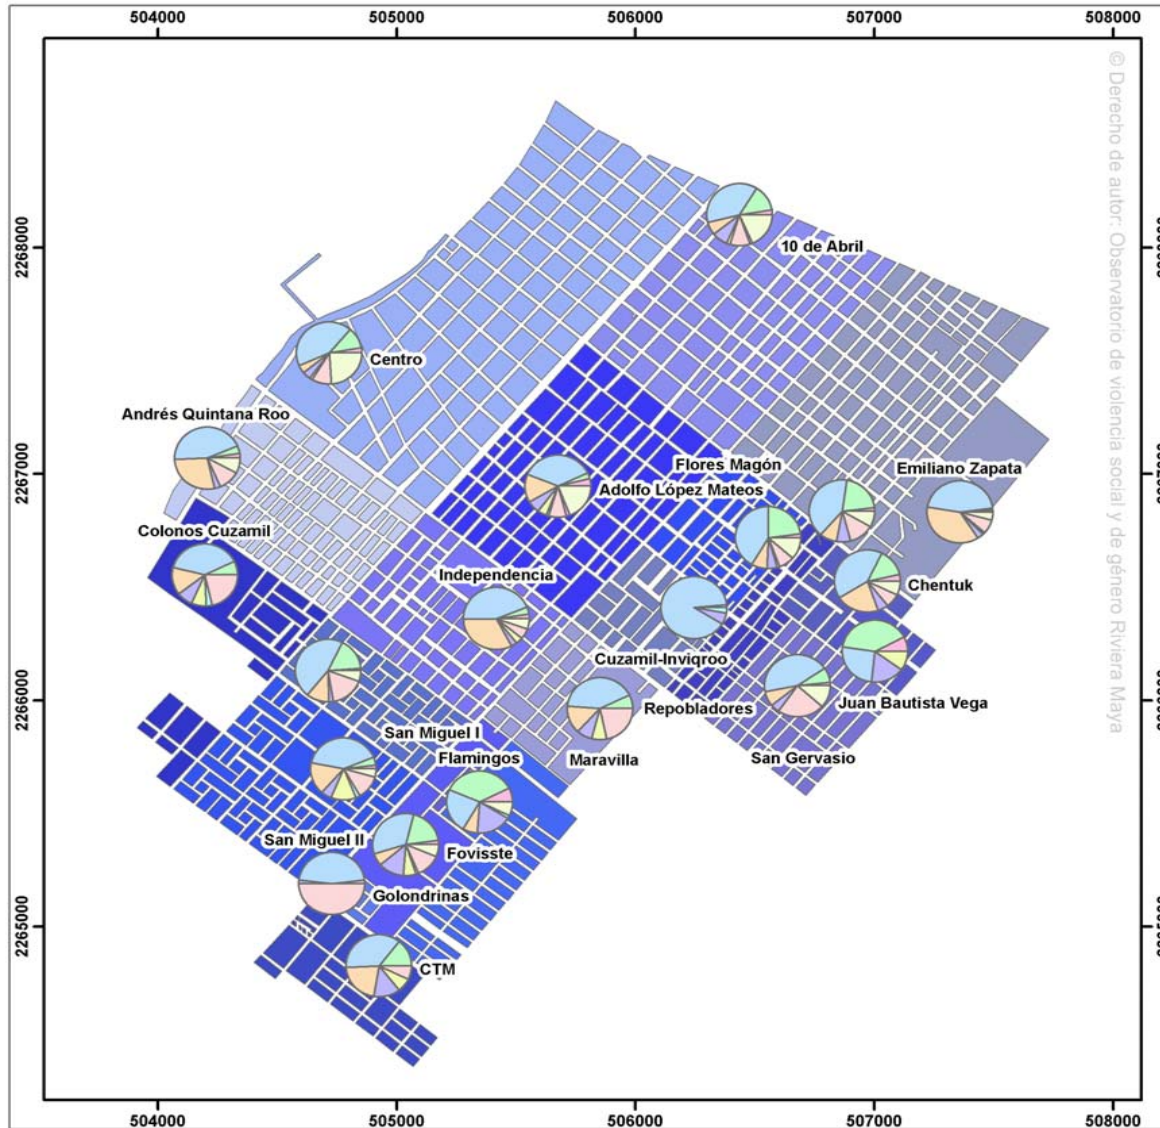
504000 505000 506000 507000 508000

2268000
2267000
2266000
2265000

© Derecho de autor: Observatorio de violencia social y de género Riviera Maya

10 de Abril
Centro
Andrés Quintana Roo
Flores Magón
Emiliano Zapata
Adolfo López Mateos
Colonos Cuzamil
Chentuk
Independencia
Cuzamil-Inviqroo
Juan Bautista Vega
Repobladores
San Miguel I
Flamingos
Maravilla
San Gervasio
San Miguel II
Fovisste
Golondrinas
CTM

504000 505000 506000 507000 508000